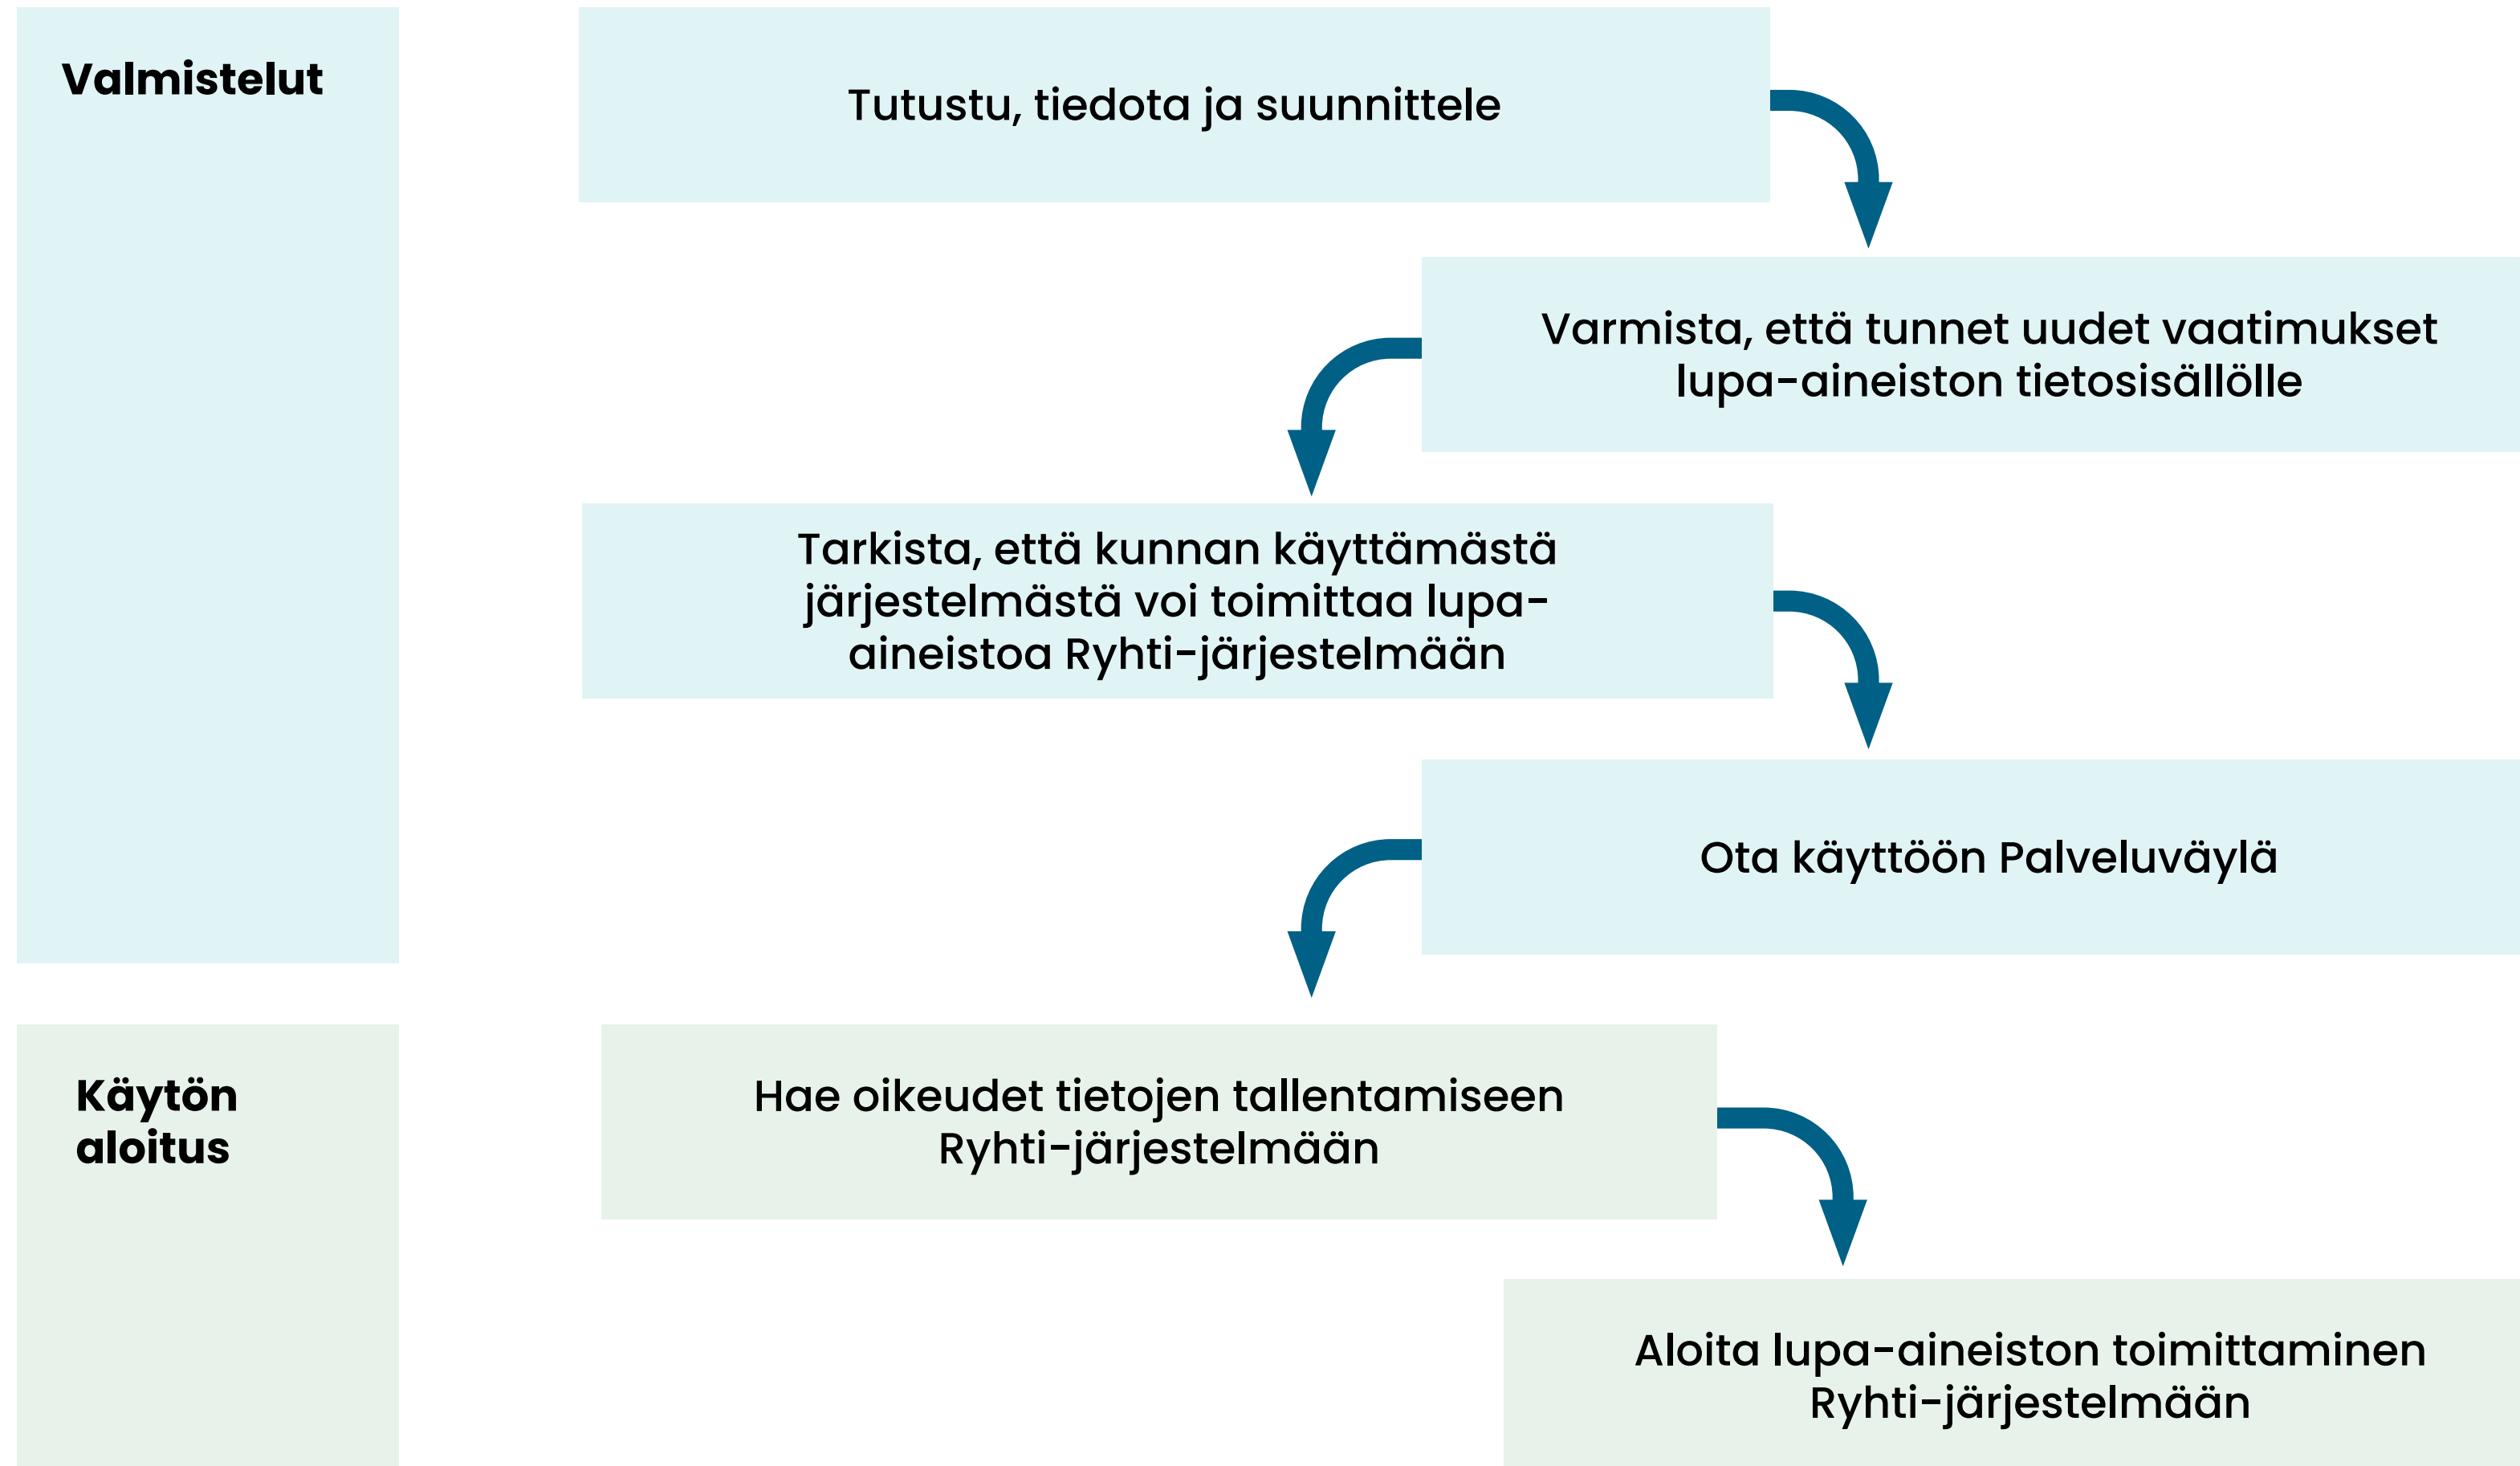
Valmistelut

Tutustu, tiedota ja suunnittele

Varmista, että tunnet uudet vaatimukset lupa-aineiston tietosisällölle

Tarkista, että kunnan käyttämästä järjestelmästä voi toimittaa lupa-aineistoa Ryhti-järjestelmään

Ota käyttöön Palveluväylä

Käytön aloitus

Hae oikeudet tietojen tallentamiseen Ryhti-järjestelmään

Aloita lupa-aineiston toimittaminen Ryhti-järjestelmään